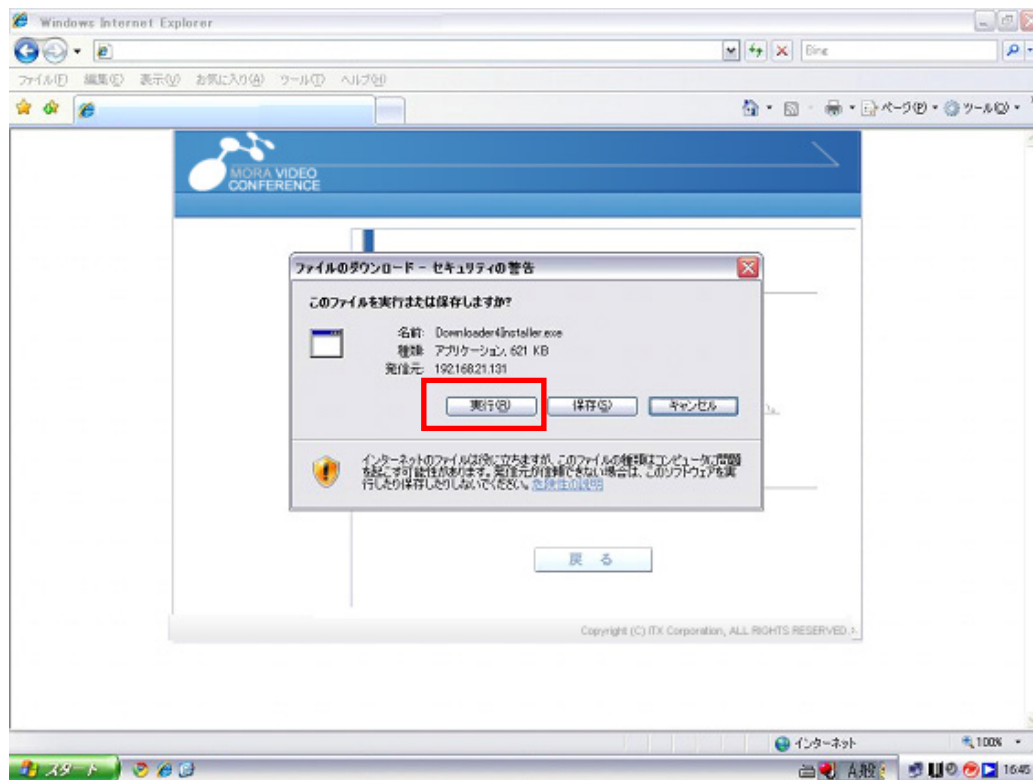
Windows Internet Explorer

Bing

ファイル(F) 編集(E) 表示(V) お気に入り(A) ツール(T) ヘルプ(H)

ページ(P) ツール(O)

MORA VIDEO CONFERENCE

ファイルのダウンロード - セキュリティの警告

このファイルを実行または保存しますか?

名前: Downloader4Installer.exe
種類: アプリケーション, 621 KB
発信元: 192.168.21.131

実行(R) 保存(S) キャンセル

インターネットのファイルは役に立ちますが、このファイルの種類はコンピュータに問題を起こす可能性があります。発信元が信頼できない場合は、このソフトウェアを実行したり保存したりしないでください。危険性の説明

戻る

Copyright (C) ITX Corporation, ALL RIGHTS RESERVED.

インターネット

100%

スタート

A般

16:45